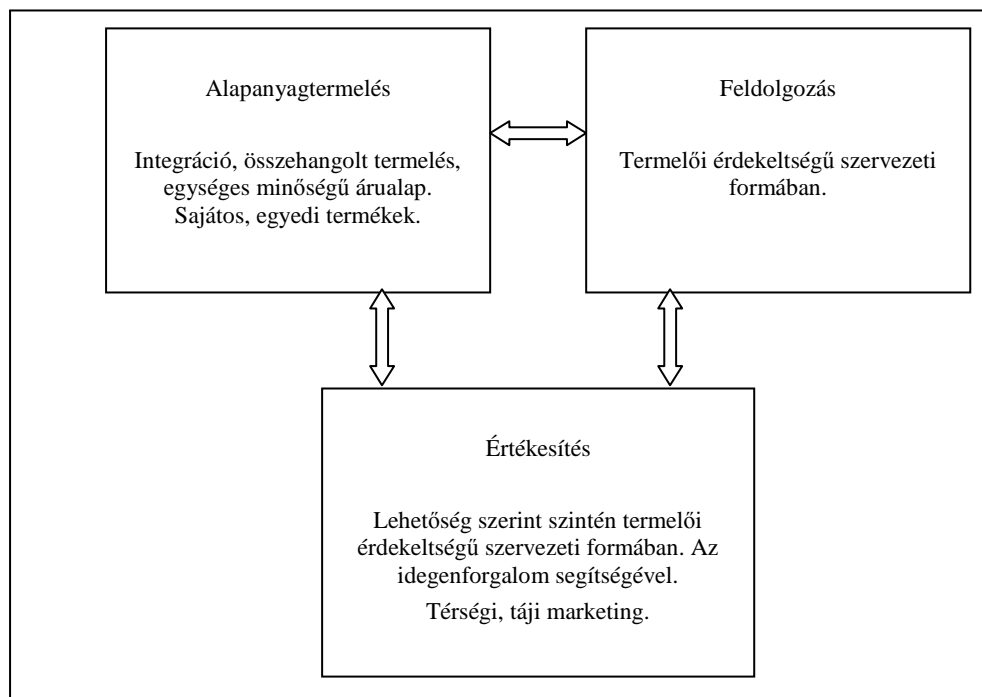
Alapanyagtermelés

Integráció, összehangolt termelés, egységes minőségű árualap. Sajátos, egyedi termékek.

Feldolgozás

Termelői érdekeltségű szervezeti formában.

Értékesítés

Lehetőség szerint szintén termelői érdekeltségű szervezeti formában. Az idegenforgalom segítségével.

Térségi, táji marketing.